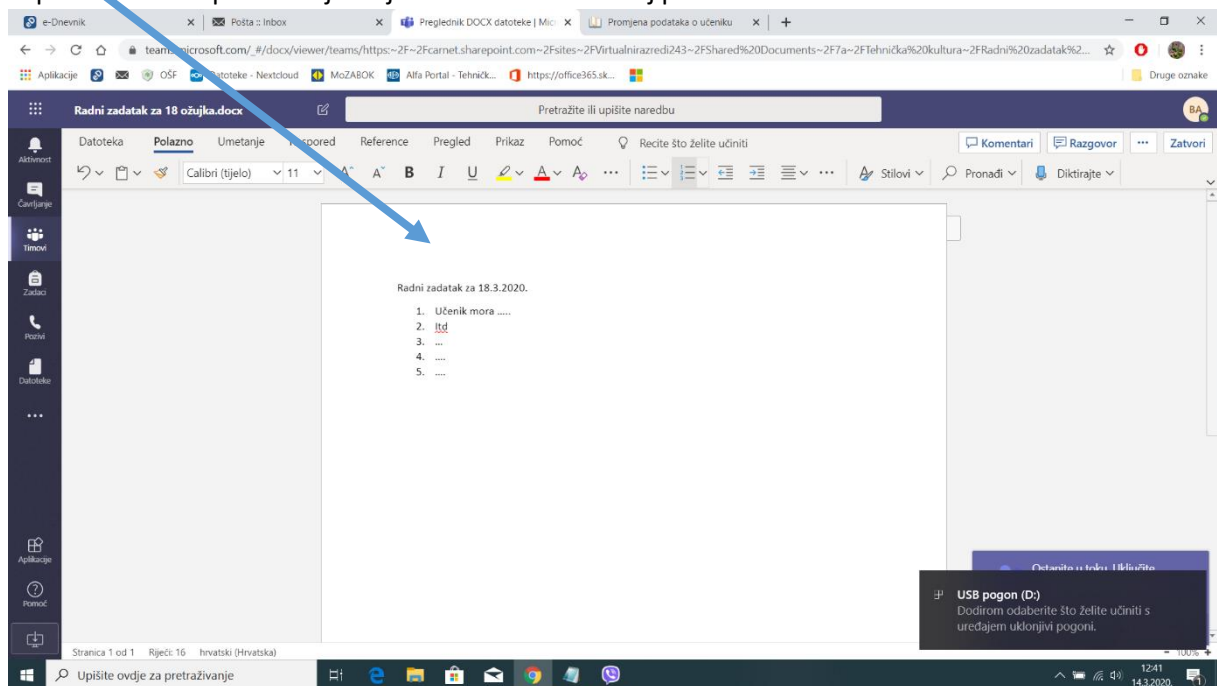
e-Dnevnik
Pošta :: Inbox
Preglednik DOCX datoteke | Mic
Promjena podataka o učeniku
teams.microsoft.com/_#/docx/viewer/teams/https:~2F~2Fcarnet.sharepoint.com~2Fsites~2FVirtualnirazredi243~2FShared%20Documents~2F7a~2FTehnička%20kultura~2FRadni%20zadatak%2...
Aplikacije OŠF Datoteke - Nextcloud MoZABOK Alfa Portal - Tehničk... https://office365.sk...
Druge oznake
Radni zadatak za 18 ožujka.docx
Pretražite ili upišite naredbu
BA
Aktivnost
Čavrljanje
Timovi
Zadaci
Pozivi
Datoteke
...
Aplikacije
Pomoć
Datoteka Polazno Umetanje Raspored Reference Pregled Prikaz Pomoć Recite što želite učiniti
Komentari Razgovor ... Zatvori
Calibri (tijelo) 11 B I U ... Stilovi Pronađi Diktirajte
Radni zadatak za 18.3.2020.
1. Učenik mora .....
2. Itd
3. ...
4. ....
5. ....
Ostanite u toku. Uključite
USB pogon (D:)
Dodirom odaberite što želite učiniti s uređajem uklonjivi pogoni.
Stranica 1 od 1 Riječi: 16 hrvatski (Hrvatska)
100%
Upišite ovdje za pretraživanje
12:41
14.3.2020.